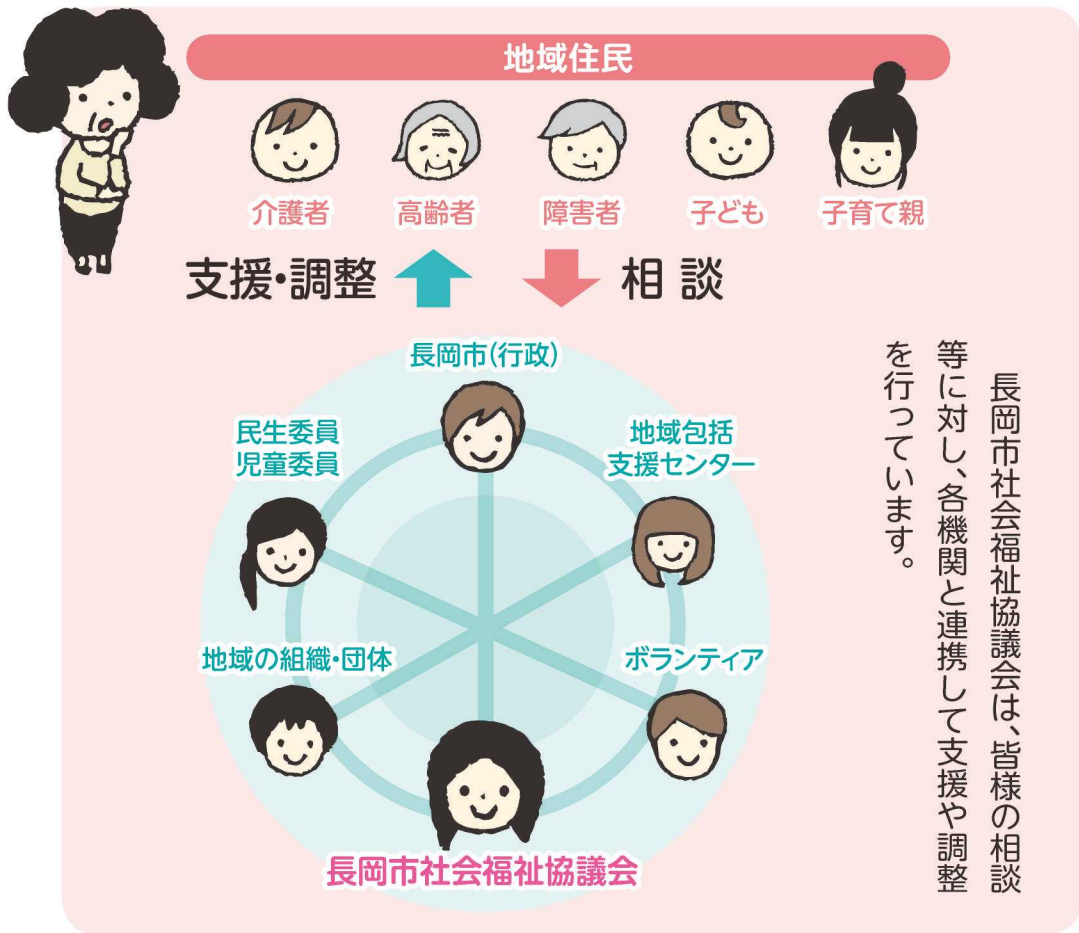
地域住民

介護者　高齢者　障害者　子ども　子育て親

支援・調整　相談

長岡市(行政)

民生委員
児童委員

地域包括
支援センター

地域の組織・団体

ボランティア

長岡市社会福祉協議会

長岡市社会福祉協議会は、皆様の相談等に対し、各機関と連携して支援や調整を行っています。